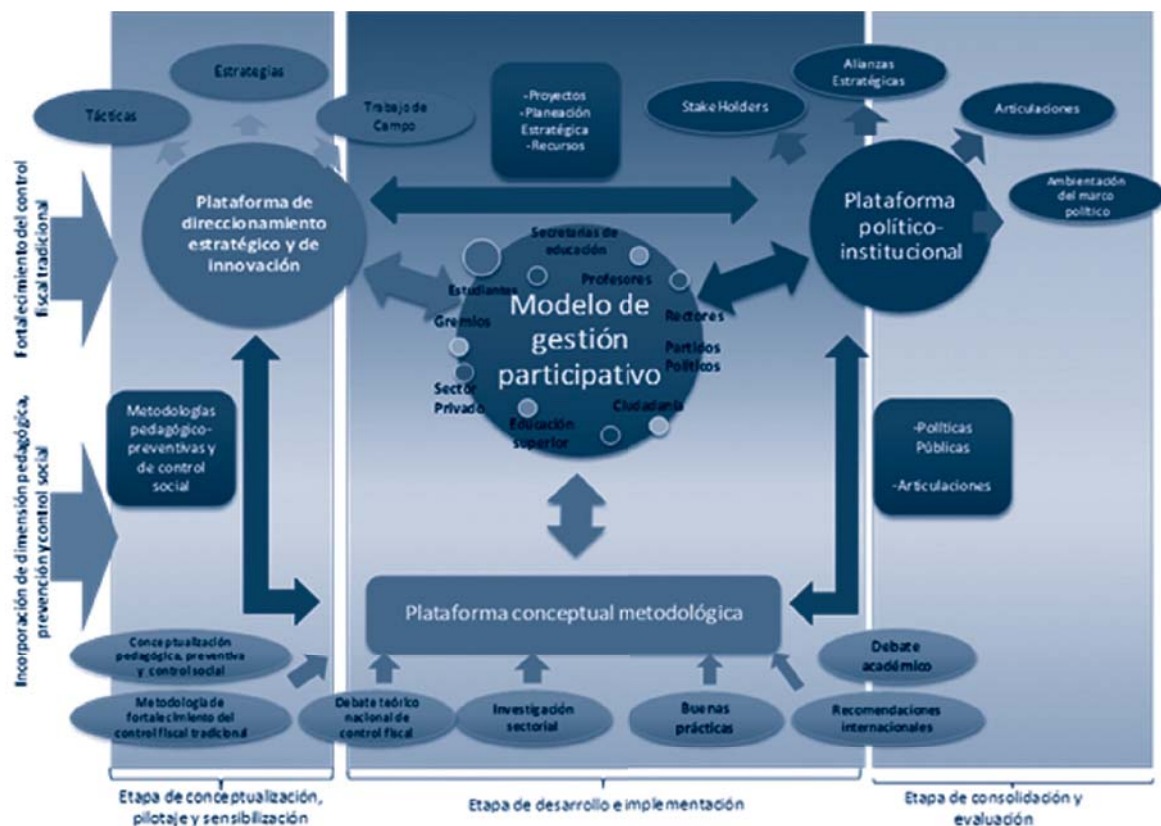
Estrategias

Tácticas

Trabajo de Campo

-Proyectos
-Planeación Estratégica
-Recursos

Stake Holders

Alianzas Estratégicas

Articulaciones

Ambientación del marco político

Fortalecimiento del control fiscal tradicional

Plataforma de direccionamiento estratégico y de innovación

Plataforma político-institucional

Secretarías de educación

Profesores

Estudiantes

Gremios

Modelo de gestión participativo

Rectores

Partidos Políticos

Sector Privado

Educación superior

Ciudadanía

Incorporación de dimensión pedagógica, prevención y control social

Metodologías pedagógico-preventivas y de control social

-Políticas Públicas
-Articulaciones

Plataforma conceptual metodológica

Conceptualización pedagógica, preventiva y control social

Metodología de fortalecimiento del control fiscal tradicional

Debate teórico nacional de control fiscal

Investigación sectorial

Buenas prácticas

Debate académico

Recomendaciones internacionales

Etapa de conceptualización, pilotaje y sensibilización

Etapa de desarrollo e implementación

Etapa de consolidación y evaluación